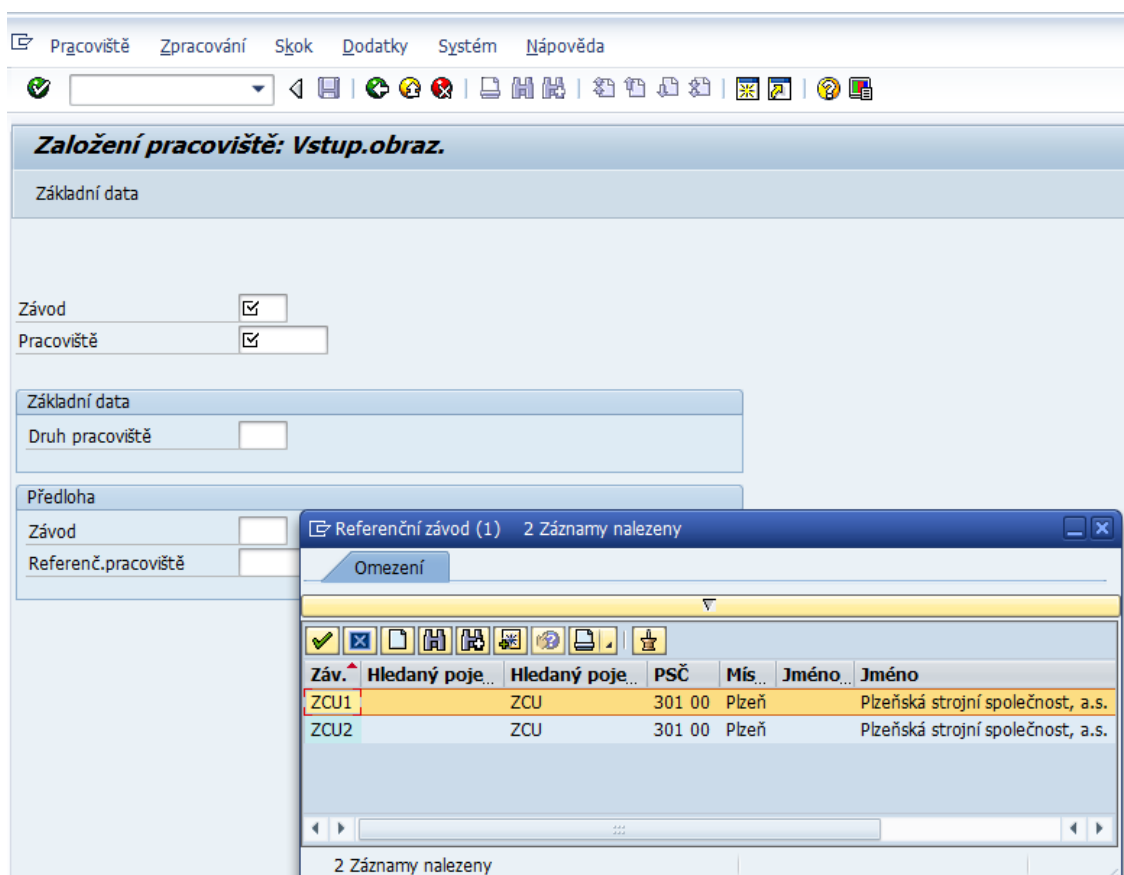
Pracoviště Zpracování Skok Dodatky Systém Nápověda

Založení pracoviště: Vstup.obraz.

Základní data

Závod
Pracoviště

Základní data
Druh pracoviště

Předloha
Závod
Referenč.pracoviště

Referenční závod (1) 2 Záznamy nalezeny

Omezení

| Záv. | Hledaný poje... | Hledaný poje... | PSČ | Mís... | Jméno... | Jméno |
|---|---|---|---|---|---|---|
| ZCU1 | | ZCU | 301 00 | Plzeň | | Plzeňská strojní společnost, a.s. |
| ZCU2 | | ZCU | 301 00 | Plzeň | | Plzeňská strojní společnost, a.s. |

2 Záznamy nalezeny